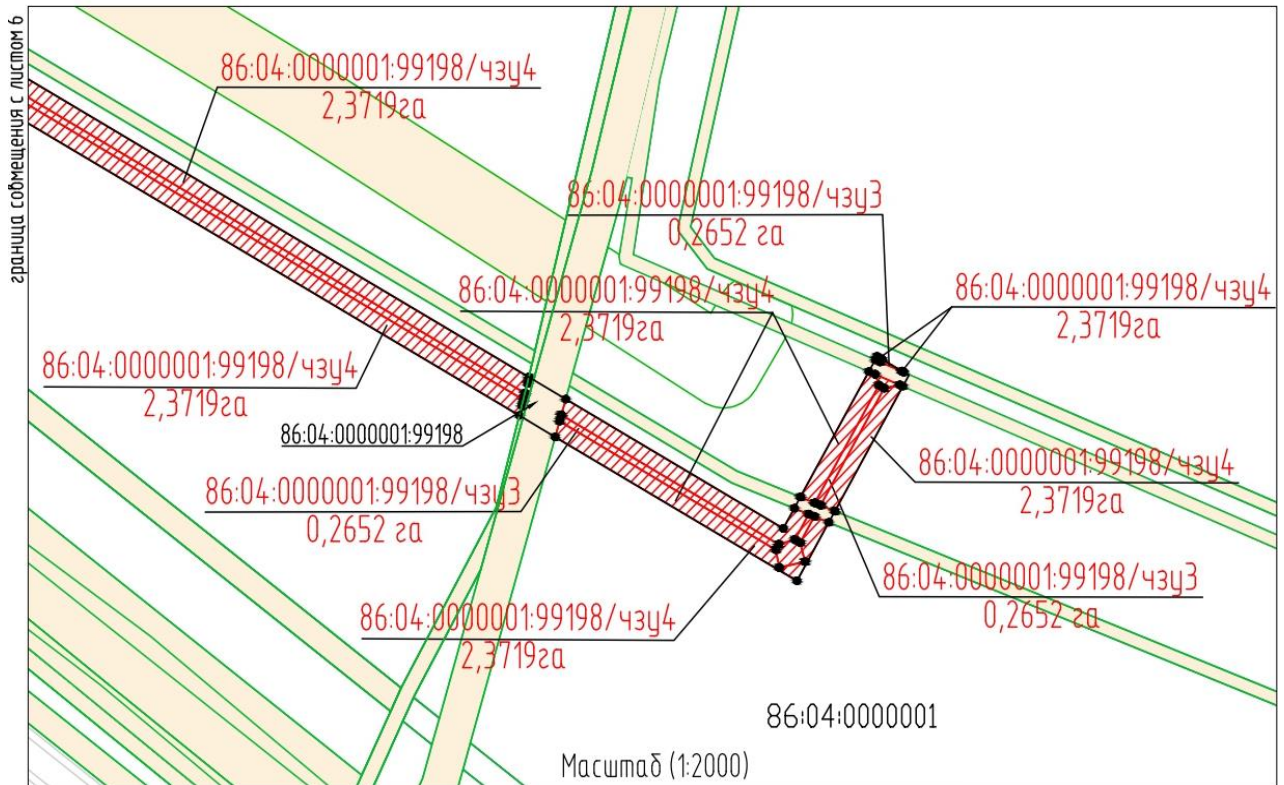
граница совмещения с листом 6

86:04:0000001:99198/чзу4
2,3719га

86:04:0000001:99198/чзу3
0,2652 га

86:04:0000001:99198/чзу4
2,3719га

86:04:0000001:99198/чзу4
2,3719га

86:04:0000001:99198/чзу4
2,3719га

86:04:0000001:99198

86:04:0000001:99198/чзу4
2,3719га

86:04:0000001:99198/чзу3
0,2652 га

86:04:0000001:99198/чзу3
0,2652 га

86:04:0000001:99198/чзу4
2,3719га

86:04:0000001

Масштаб (1:2000)